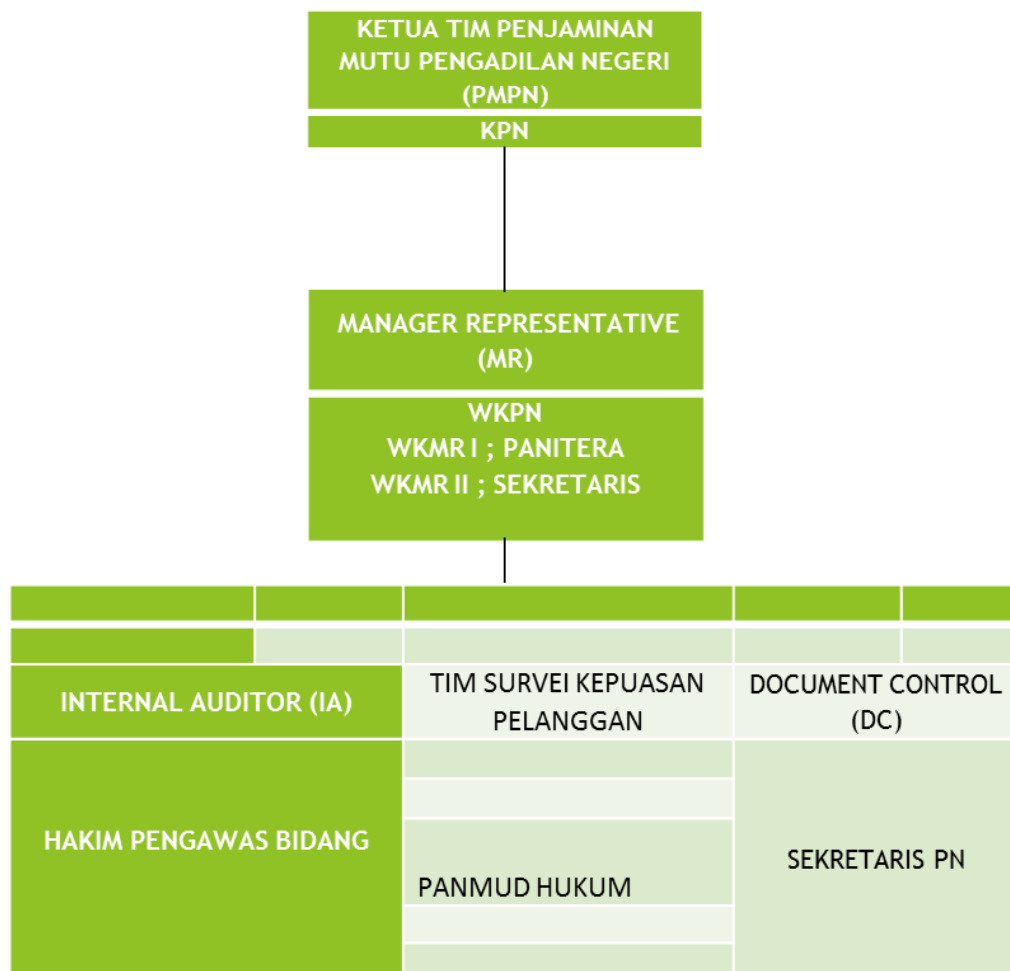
KETUA TIM PENJAMINAN MUTU PENGADILAN NEGERI (PMPN)

KPN

MANAGER REPRESENTATIVE (MR)

WKPN
WKMR I ; PANITERA
WKMR II ; SEKRETARIS

INTERNAL AUDITOR (IA)

TIM SURVEI KEPUASAN PELANGGAN

DOCUMENT CONTROL (DC)

HAKIM PENGAWAS BIDANG

PANMUD HUKUM

SEKRETARIS PN